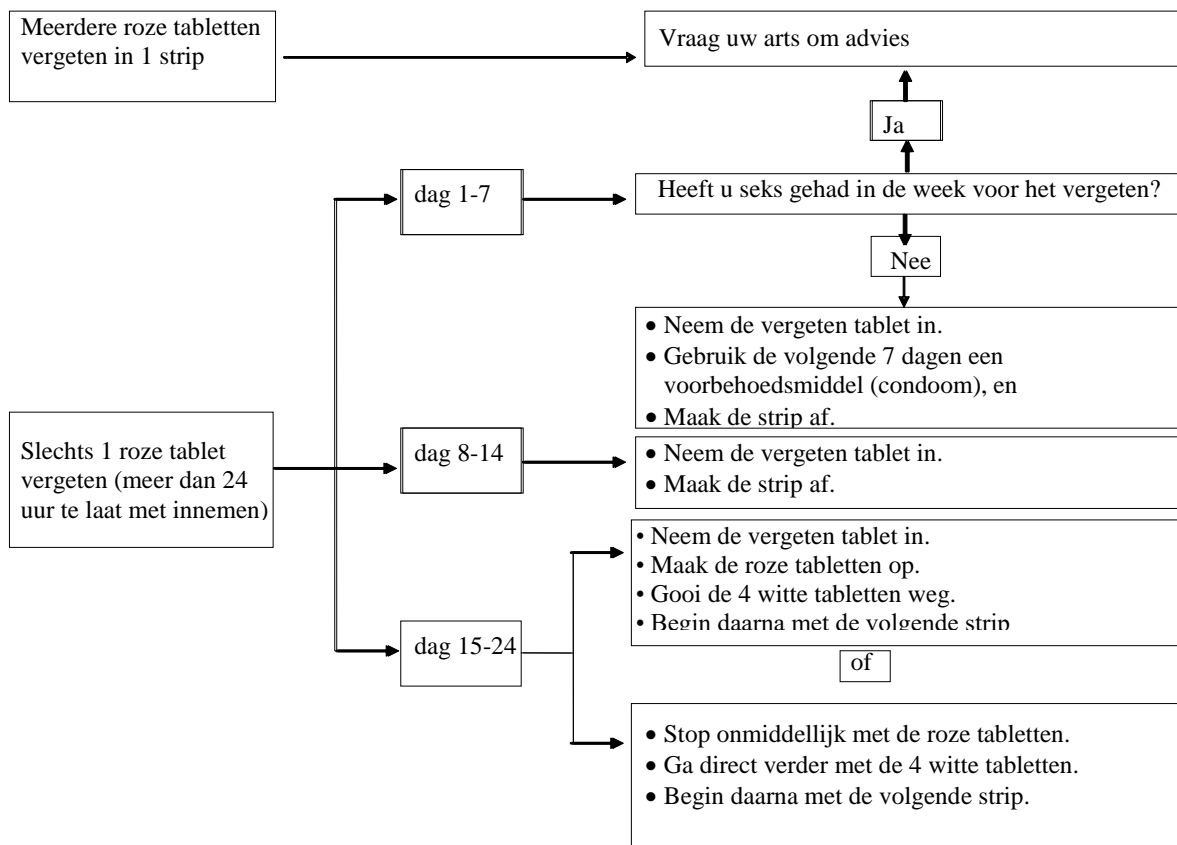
Meerdere roze tabletten vergeten in 1 strip

Vraag uw arts om advies

Ja

dag 1-7

Heeft u seks gehad in de week voor het vergeten?

Nee

• Neem de vergeten tablet in.
• Gebruik de volgende 7 dagen een voorbehoedsmiddel (condoom), en
• Maak de strip af.

Slechts 1 roze tablet vergeten (meer dan 24 uur te laat met innemen)

dag 8-14

• Neem de vergeten tablet in.
• Maak de strip af.

• Neem de vergeten tablet in.
• Maak de roze tabletten op.
• Gooi de 4 witte tabletten weg.
• Begin daarna met de volgende strip

dag 15-24

of

• Stop onmiddellijk met de roze tabletten.
• Ga direct verder met de 4 witte tabletten.
• Begin daarna met de volgende strip.